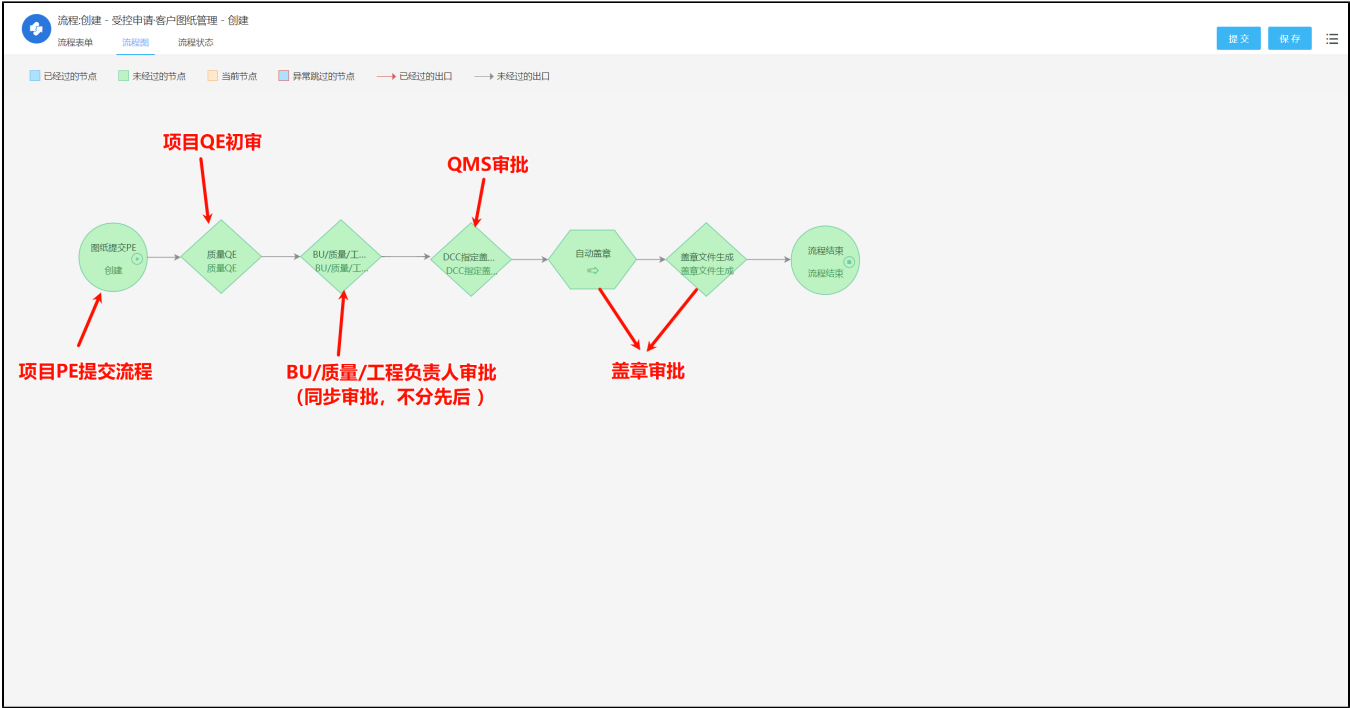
流程:创建 - 受控申请:客户图纸管理 - 创建

流程表单　流程图　流程状态

提交　保存

已经过的节点　未经过的节点　当前节点　异常跳过的节点　已经过的出口　未经过的出口

项目QE初审

QMS审批

图纸提交PE
创建

质量QE
质量QE

BU/质量/工...
BU/质量/工...

DCC指定盖...
DCC指定盖...

自动盖章

盖章文件生成
盖章文件生成

流程结束
流程结束

项目PE提交流程

BU/质量/工程负责人审批
（同步审批，不分先后 ）

盖章审批